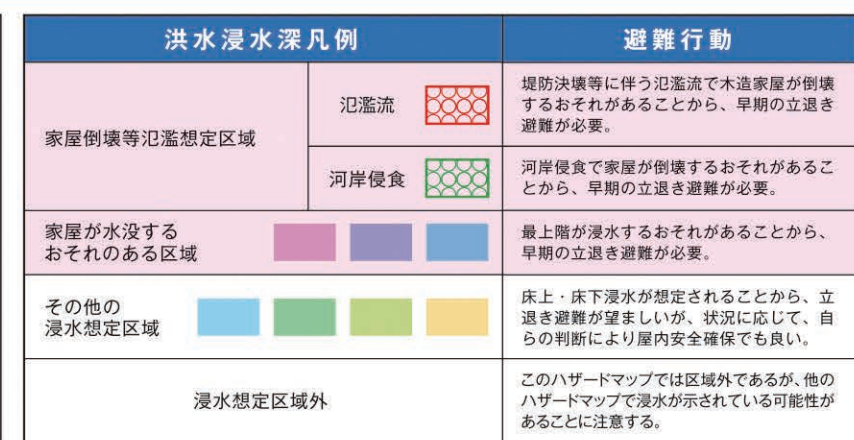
| 洪水浸水深凡例 | | 避難行動 |
|---|---|---|
| 家屋倒壊等氾濫想定区域 | 氾濫流 | 堤防決壊等に伴う氾濫流で木造家屋が倒壊するおそれがあることから、早期の立退き避難が必要。 |
| | 河岸侵食 | 河岸侵食で家屋が倒壊するおそれがあることから、早期の立退き避難が必要。 |
| 家屋が水没するおそれのある区域 | | 最上階が浸水するおそれがあることから、早期の立退き避難が必要。 |
| その他の浸水想定区域 | | 床上・床下浸水が想定されることから、立退き避難が望ましいが、状況に応じて、自らの判断により屋内安全確保でも良い。 |
| 浸水想定区域外 | | このハザードマップでは区域外であるが、他のハザードマップで浸水が示されている可能性があることに注意する。 |